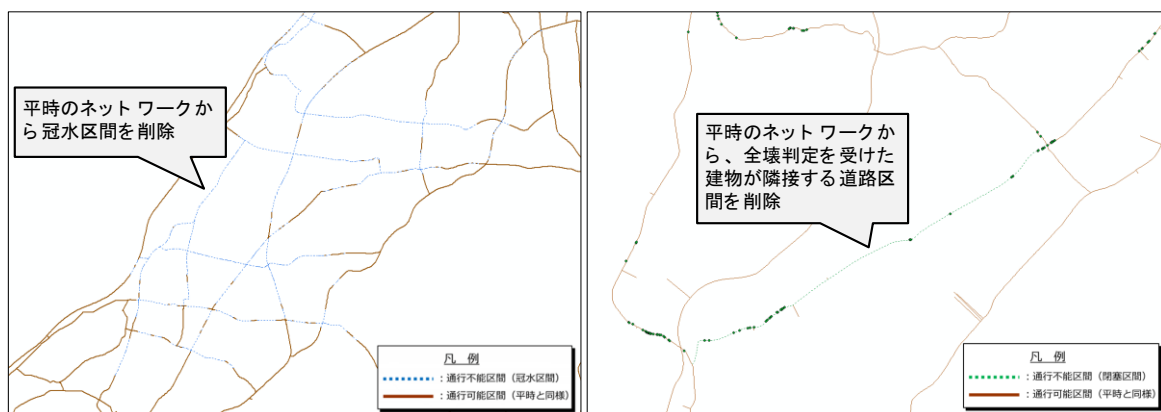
平時のネット ワークから冠水区間を削除

凡 例

：通行不能区間（冠水区間）

：通行可能区間（平時と同様）

平時のネット ワークから、全壊判定を受けた建物が隣接する道路区間を削除

凡 例

：通行不能区間（閉塞区間）

：通行可能区間（平時と同様）